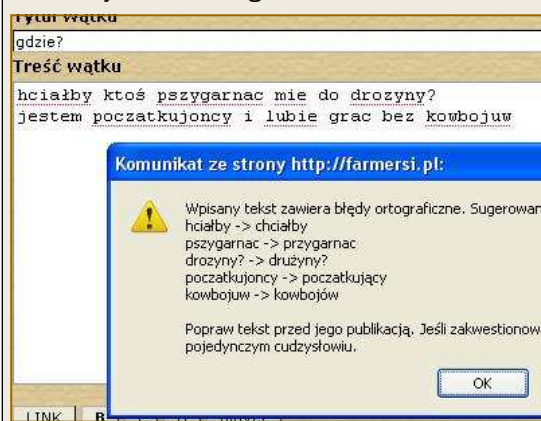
Tytuł wątku
gdzie?
Treść wątku
hciałby ktoś pszygarnac mie do drozyny?
jestem poczatkujoncy i lubie grac bez kowbojuw

Komunikat ze strony http://farmersi.pl:

Wpisany tekst zawiera błędy ortograficzne. Sugerowan
hciałby -> chciałby
pszygarnac -> przygarnac
drozyny? -> drużyny?
poczatkujoncy -> poczatkujący
kowbojuw -> kowbojów

Popraw tekst przed jego publikacją. Jeśli zakwestionow
pojedynczym cudzysłowiu.

OK

LINK B